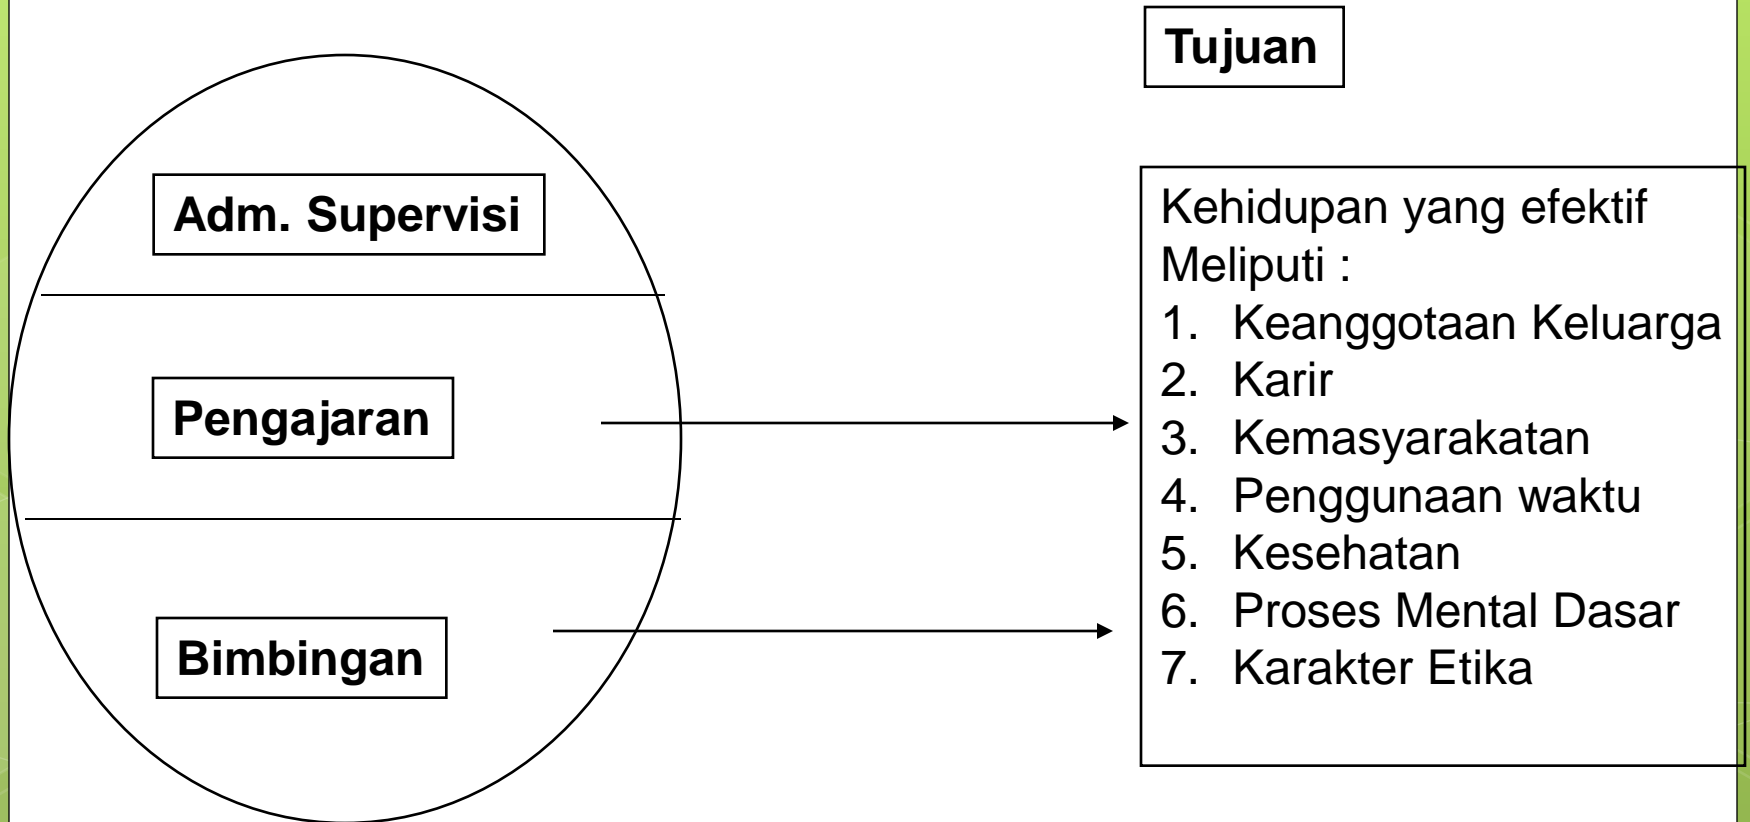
Tujuan

Adm. Supervisi

Pengajaran

Bimbingan

Kehidupan yang efektif
Meliputi :
1. Keanggotaan Keluarga
2. Karir
3. Kemasyarakatan
4. Penggunaan waktu
5. Kesehatan
6. Proses Mental Dasar
7. Karakter Etika